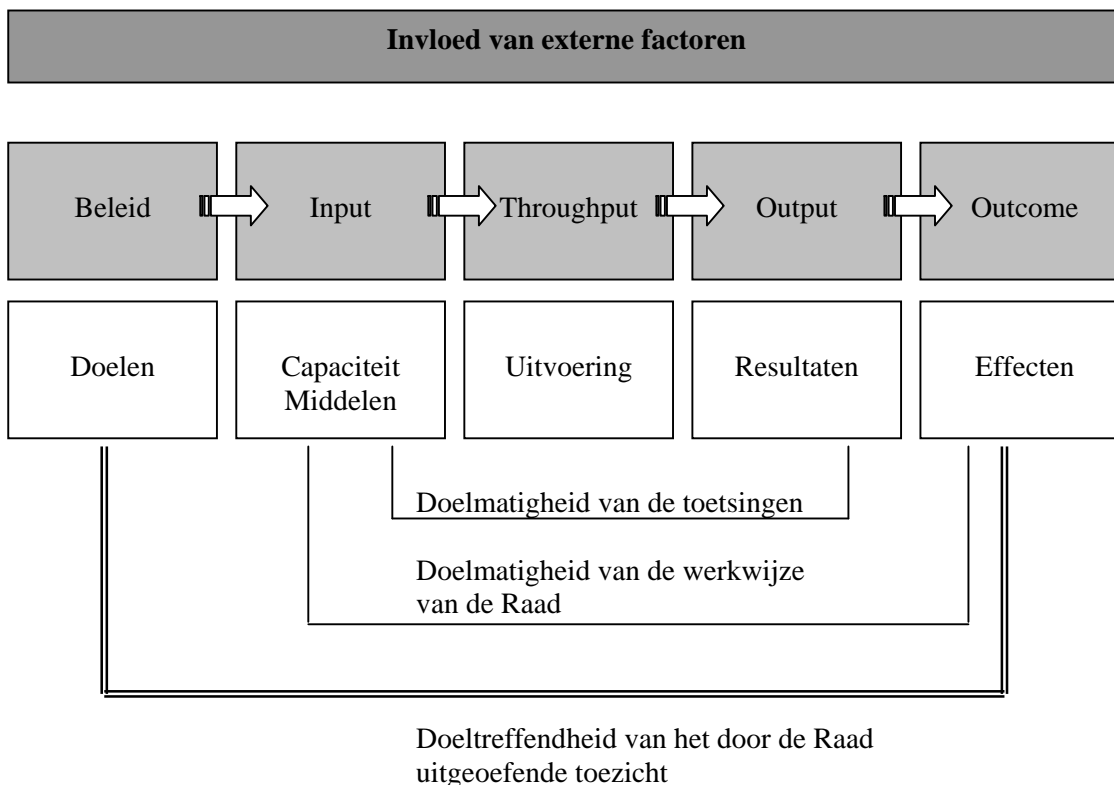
**Invloed van externe factoren**

Beleid

Input

Throughput

Output

Outcome

Doelen

Capaciteit
Middelen

Uitvoering

Resultaten

Effecten

Doelmatigheid van de toetsingen

Doelmatigheid van de werkwijze van de Raad

Doeltreffendheid van het door de Raad uitgeoefende toezicht